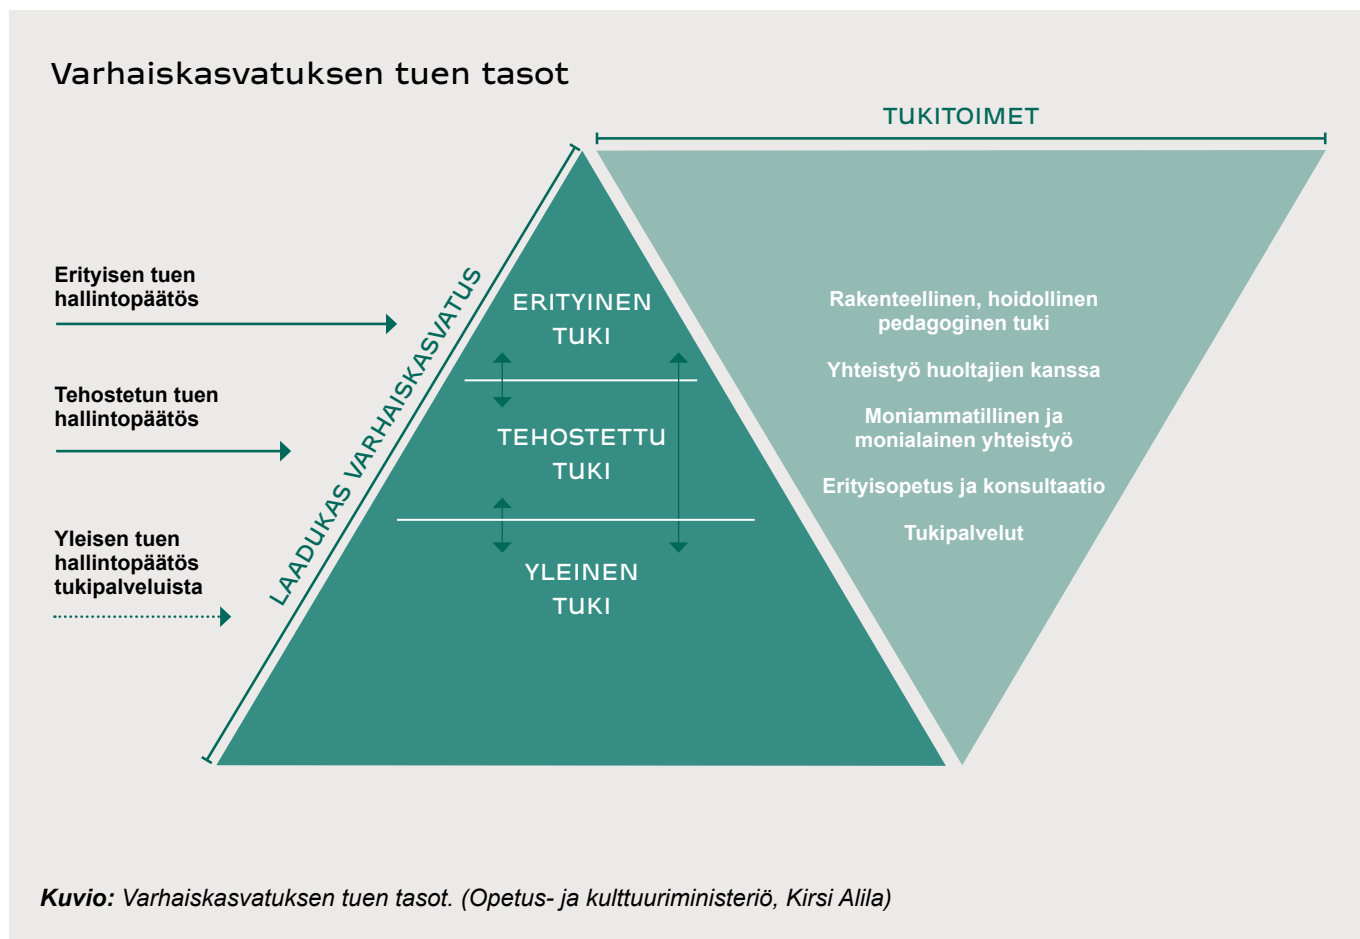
Varhaiskasvatuksen tuen tasot

TUKITOIMET

Erityisen tuen hallintopäätös

Tehostetun tuen hallintopäätös

Yleisen tuen hallintopäätös tukipalveluista

LAADUKAS VARHAISKASVATUS

ERITYINEN TUKI

TEHOSTETTU TUKI

YLEINEN TUKI

Rakenteellinen, hoidollinen pedagoginen tuki

Yhteistyö huoltajien kanssa

Moniammatillinen ja monialainen yhteistyö

Erityisopetus ja konsultaatio

Tukipalvelut

**Kuvio:** *Varhaiskasvatuksen tuen tasot. (Opetus- ja kulttuuriministeriö, Kirsi Alila)*